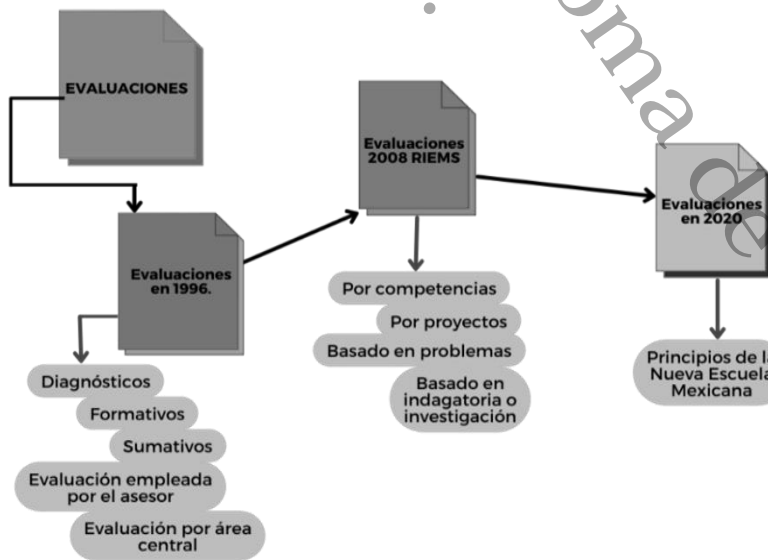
EVALUACIONES

Evaluaciones en 1996.

Diagnósticos

Formativos

Sumativos

Evaluación empleada por el asesor

Evaluación por área central

Evaluaciones 2008 RIEMS

Por competencias

Por proyectos

Basado en problemas

Basado en indagatoria o investigación

Evaluaciones en 2020

Principios de la Nueva Escuela Mexicana

.oma de